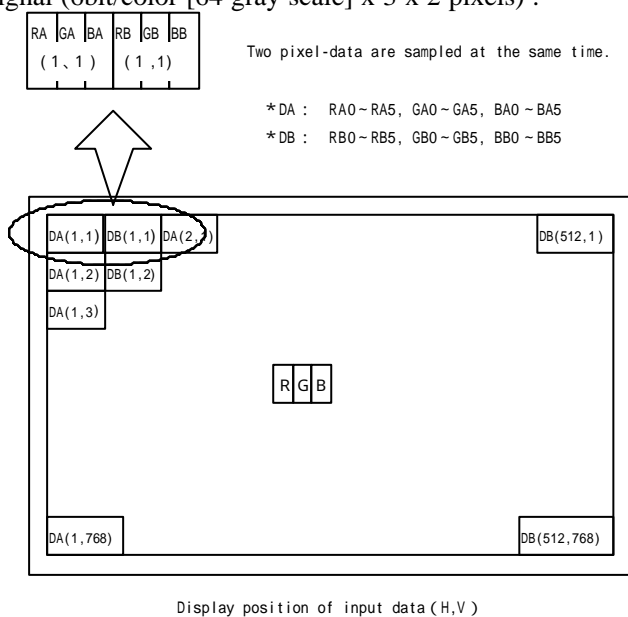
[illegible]gnal (6bit/color [64 gray scale] x 3 x 2 pixels) :

| RA | GA | BA | RB | GB | BB |
|---|---|---|---|---|---|
| (1、1) | | | (1 ,1) | | |

Two pixel-data are sampled at the same time.

*DA : RA0 ~ RA5, GA0 ~ GA5, BA0 ~ BA5
*DB : RB0 ~ RB5, GB0 ~ GB5, BB0 ~ BB5

DA(1,1) DB(1,1) DA(2,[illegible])

DB(512,1)

DA(1,2) DB(1,2)

DA(1,3)

R G B

DA(1,768)

DB(512,768)

Display position of input data (H,V)